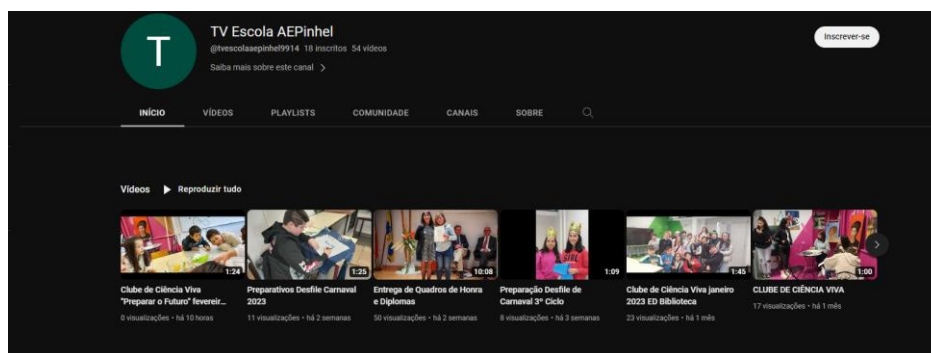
T

TV Escola AEPinhel

@tvescolaaepinhel9914 18 inscritos 54 vídeos

Saiba mais sobre este canal >

Inscrever-se

INÍCIO VÍDEOS PLAYLISTS COMUNIDADE CANAIS SOBRE

Vídeos ▶ Reproduzir tudo

1:24
Clube de Ciência Viva "Preparar o Futuro" fevereir...
0 visualizações • há 10 horas

1:25
Preparativos Desfile Carnaval 2023
11 visualizações • há 2 semanas

10:08
Entrega de Quadros de Honra e Diplomas
50 visualizações • há 2 semanas

1:09
Preparação Desfile de Carnaval 3º Ciclo
8 visualizações • há 3 semanas

1:45
Clube de Ciência Viva janeiro 2023 ED Biblioteca
23 visualizações • há 1 mês

1:00
CLUBE DE CIÊNCIA VIVA
17 visualizações • há 1 mês